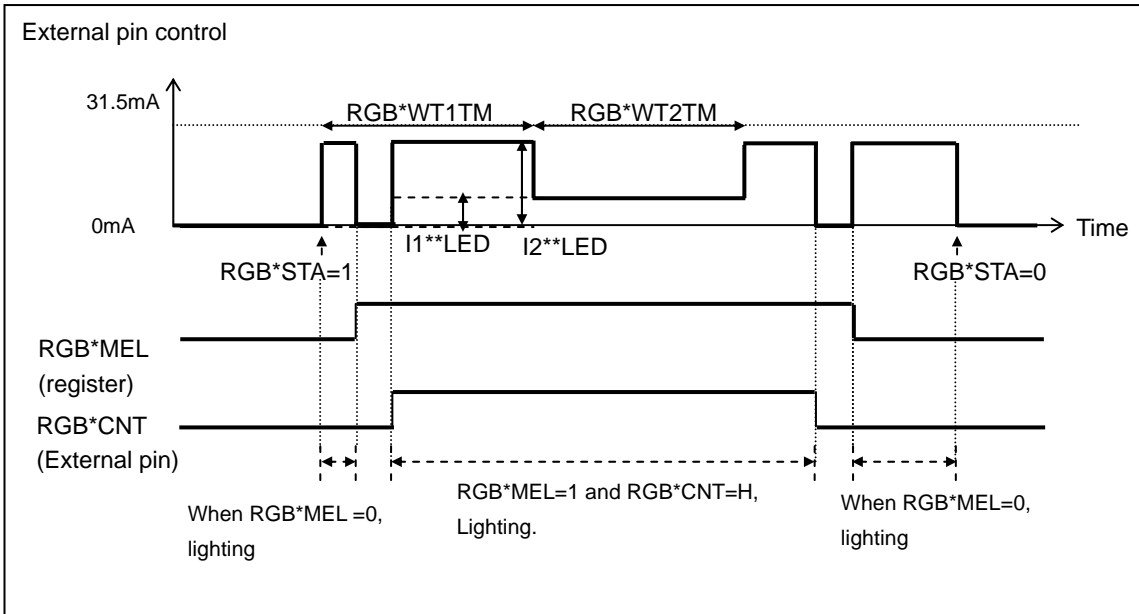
External pin control

31.5mA

RGB*WT1TM

RGB*WT2TM

0mA

Time

I1**LED

I2**LED

RGB*STA=1

RGB*STA=0

RGB*MEL
(register)

RGB*CNT
(External pin)

When RGB*MEL =0, lighting

RGB*MEL=1 and RGB*CNT=H, Lighting.

When RGB*MEL=0, lighting